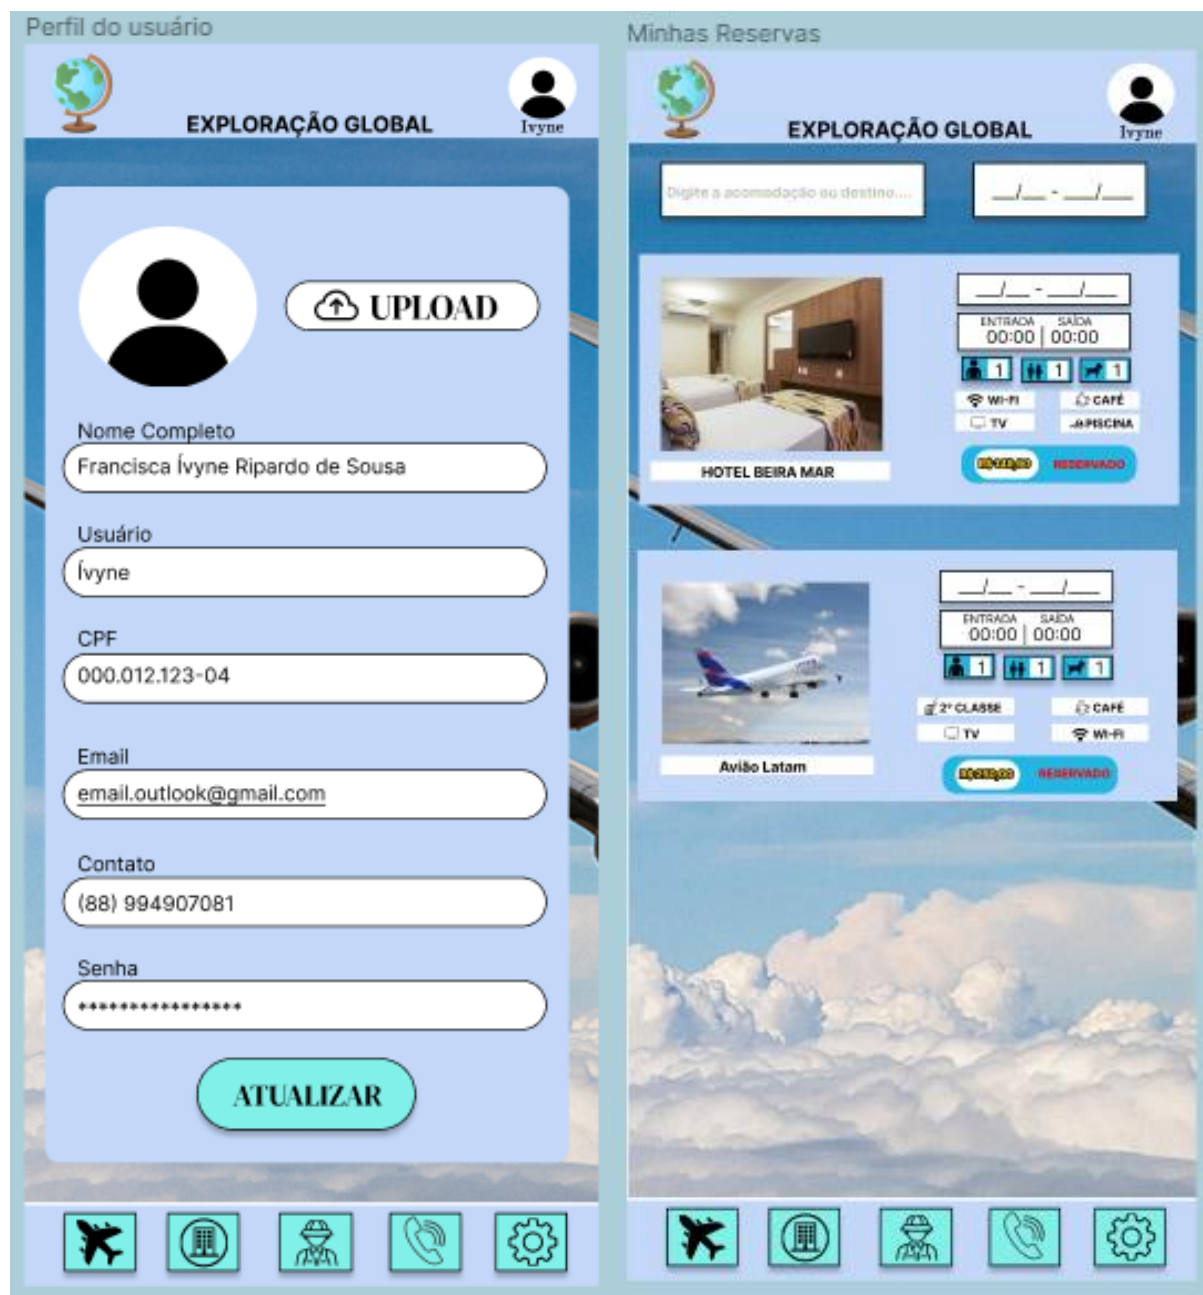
Perfil do usuário

EXPLORAÇÃO GLOBAL

Ivyne

UPLOAD

Nome Completo

Francisca Ívyne Ripardo de Sousa

Usuário

Ívyne

CPF

000.012.123-04

Email

email.outlook@gmail.com

Contato

(88) 994907081

Senha

****************

ATUALIZAR

Minhas Reservas

EXPLORAÇÃO GLOBAL

Ivyne

Digite a acomodação ou destino....

__/__ - __/__

__/__ - __/__

ENTRADA SAÍDA
00:00 | 00:00

1 1 1

WI-FI CAFÉ
TV PISCINA

HOTEL BEIRA MAR

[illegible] RESERVADO

__/__ - __/__

ENTRADA SAÍDA
00:00 | 00:00

1 1 1

2ª CLASSE CAFÉ
TV WI-FI

Avião Latam

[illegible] RESERVADO